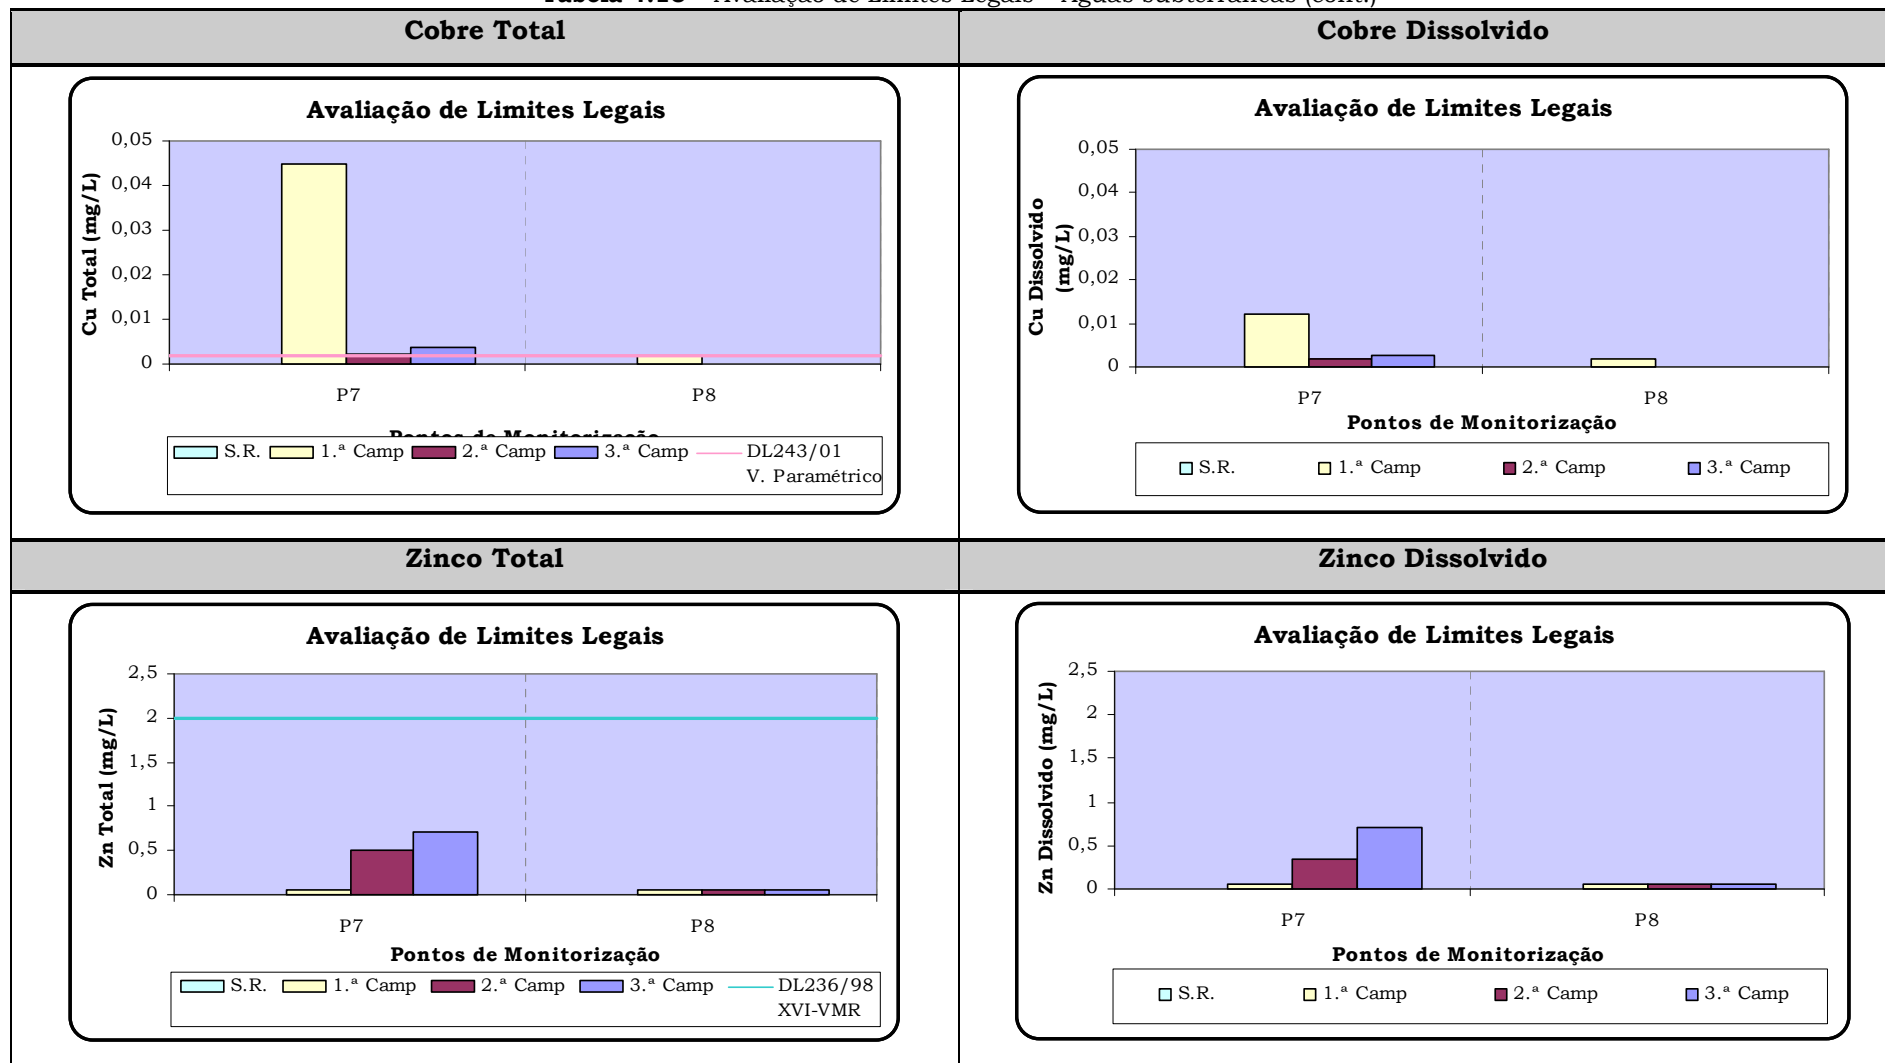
Tabela 4.15 – Avaliação de Limites Legais – Águas Subterrâneas (cont.)

| Cobre Total | Cobre Dissolvido |
|---|---|
| Avaliação de Limites Legais<br>0,05<br>0,04<br>0,03<br>0,02<br>0,01<br>0<br>Cu Total (mg/L)<br>P7<br>P8<br>Pontos de Monitorização<br>S.R. 1.ª Camp 2.ª Camp 3.ª Camp DL243/01 V. Paramétrico | Avaliação de Limites Legais<br>0,05<br>0,04<br>0,03<br>0,02<br>0,01<br>0<br>Cu Dissolvido (mg/L)<br>P7<br>P8<br>Pontos de Monitorização<br>S.R. 1.ª Camp 2.ª Camp 3.ª Camp |
| **Zinco Total** | **Zinco Dissolvido** |
| Avaliação de Limites Legais<br>2,5<br>2<br>1,5<br>1<br>0,5<br>0<br>Zn Total (mg/L)<br>P7<br>P8<br>Pontos de Monitorização<br>S.R. 1.ª Camp 2.ª Camp 3.ª Camp DL236/98 XVI-VMR | Avaliação de Limites Legais<br>2,5<br>2<br>1,5<br>1<br>0,5<br>0<br>Zn Dissolvido (mg/L)<br>P7<br>P8<br>Pontos de Monitorização<br>S.R. 1.ª Camp 2.ª Camp 3.ª Camp |